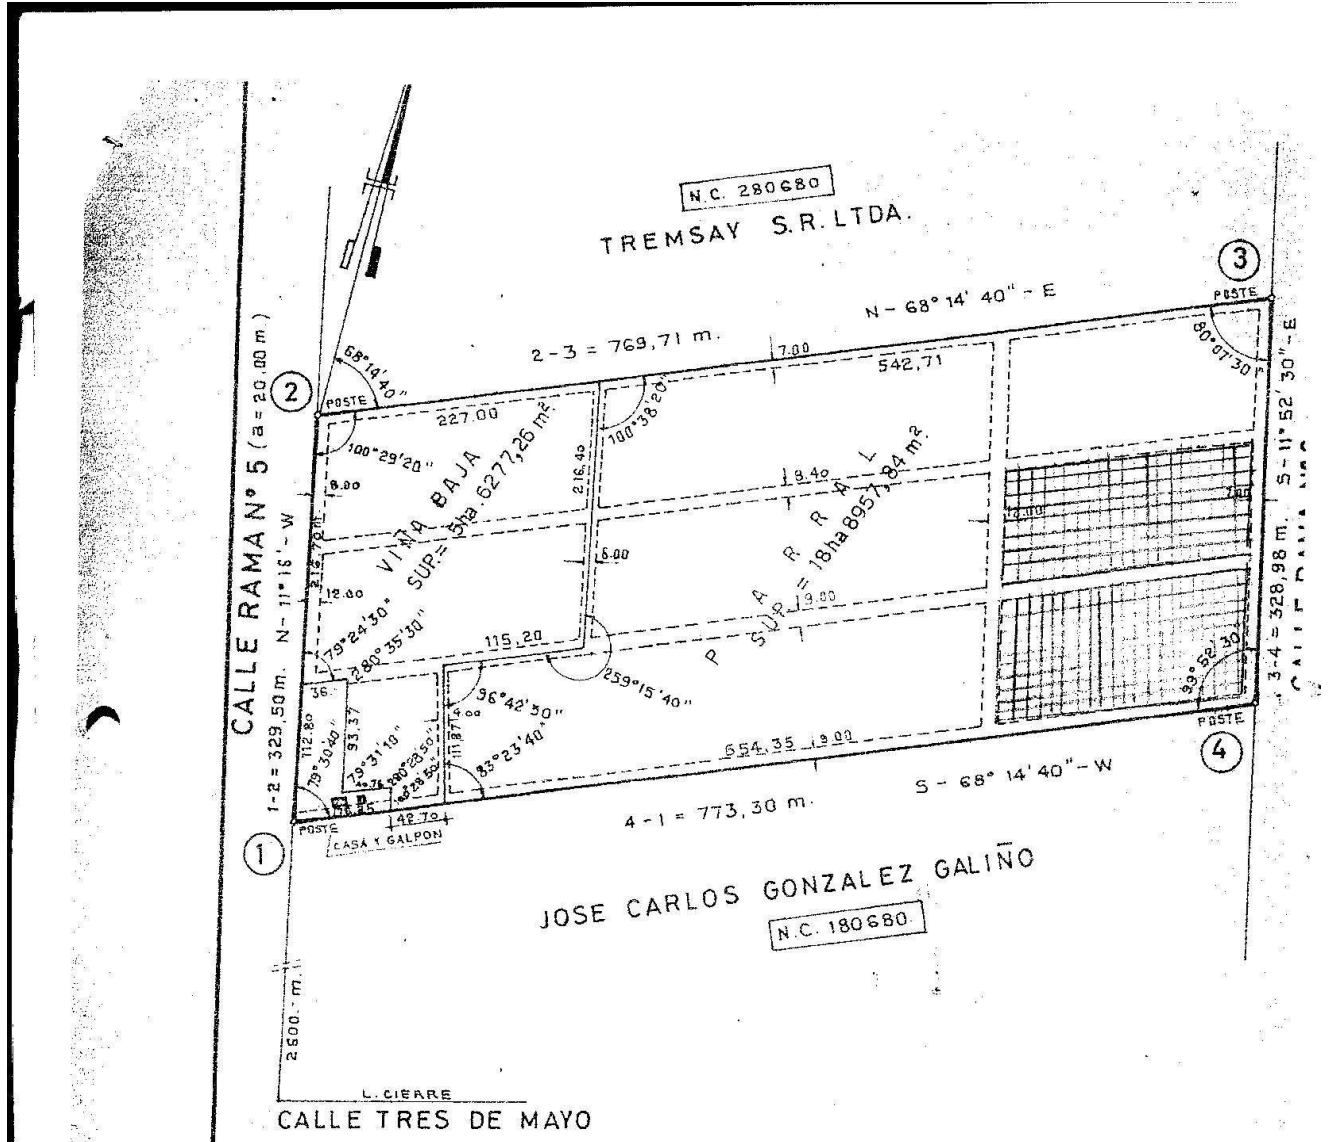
N.C. 280680

TREMSAY S.R.LTDA.

3

POSTE

N - 68° 14' 40" - E

2-3 = 769,71 m.

7.00

542,71

80°07'30"

68°14'40"

2

POSTE

227.00

100°29'20"

100°38'20"

216.40

VIÑA BAJA

SUP.= 5ha.6277,26 m²

8.00

8.40

7.00

12.00

PARRAL

SUP.= 18ha 8957,84 m²

6.00

12.00

19.00

CALLE RAMAN N° 5 (a = 20.00 m)

N - 11° 15' - W

79°24'30"

280°35'30"

115.20

259°15'40"

96°42'30"

83°23'40"

93°52'30"

S - 11° 52' 30" - E

3-4 = 328,98 m.

CALLE RAMA N°

1-2 = 329,50 m.

36.

112.80

93.37

79°30'40"

79°31'10"

280°28'50"

111.87

POSTE

4

654.35

19.00

S - 68° 14' 40" - W

4-1 = 773,30 m.

42.70

POSTE

CASA Y GALPON

1

JOSE CARLOS GONZALEZ GALIÑO

N.C. 180680

2500. m.

L. CIERRE

CALLE TRES DE MAYO